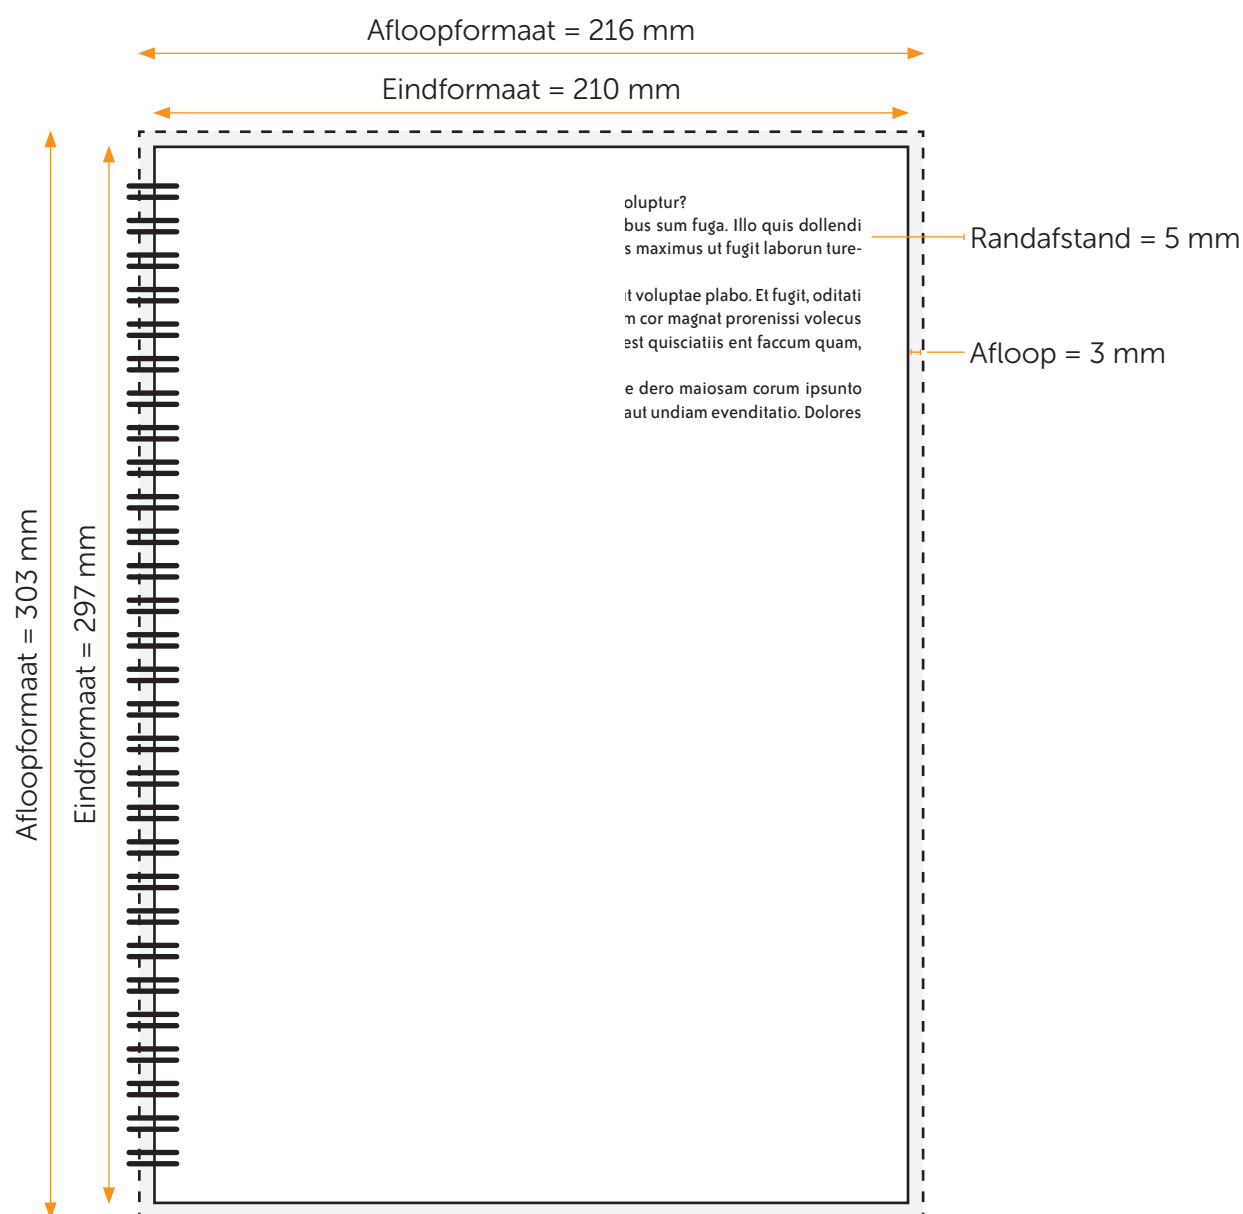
Afloopformaat = 216 mm

Eindformaat = 210 mm

oluptur?
bus sum fuga. Illo quis dollendi
s maximus ut fugit laborun ture-

ıt voluptae plabo. Et fugit, oditati
n cor magnat prorenissi volecus
est quisciatiis ent faccum quam,

e dero maiosam corum ipsunto
aut undiam evenditatio. Dolores

Randafstand = 5 mm

Afloop = 3 mm

Afloopformaat = 303 mm

Eindformaat = 297 mm